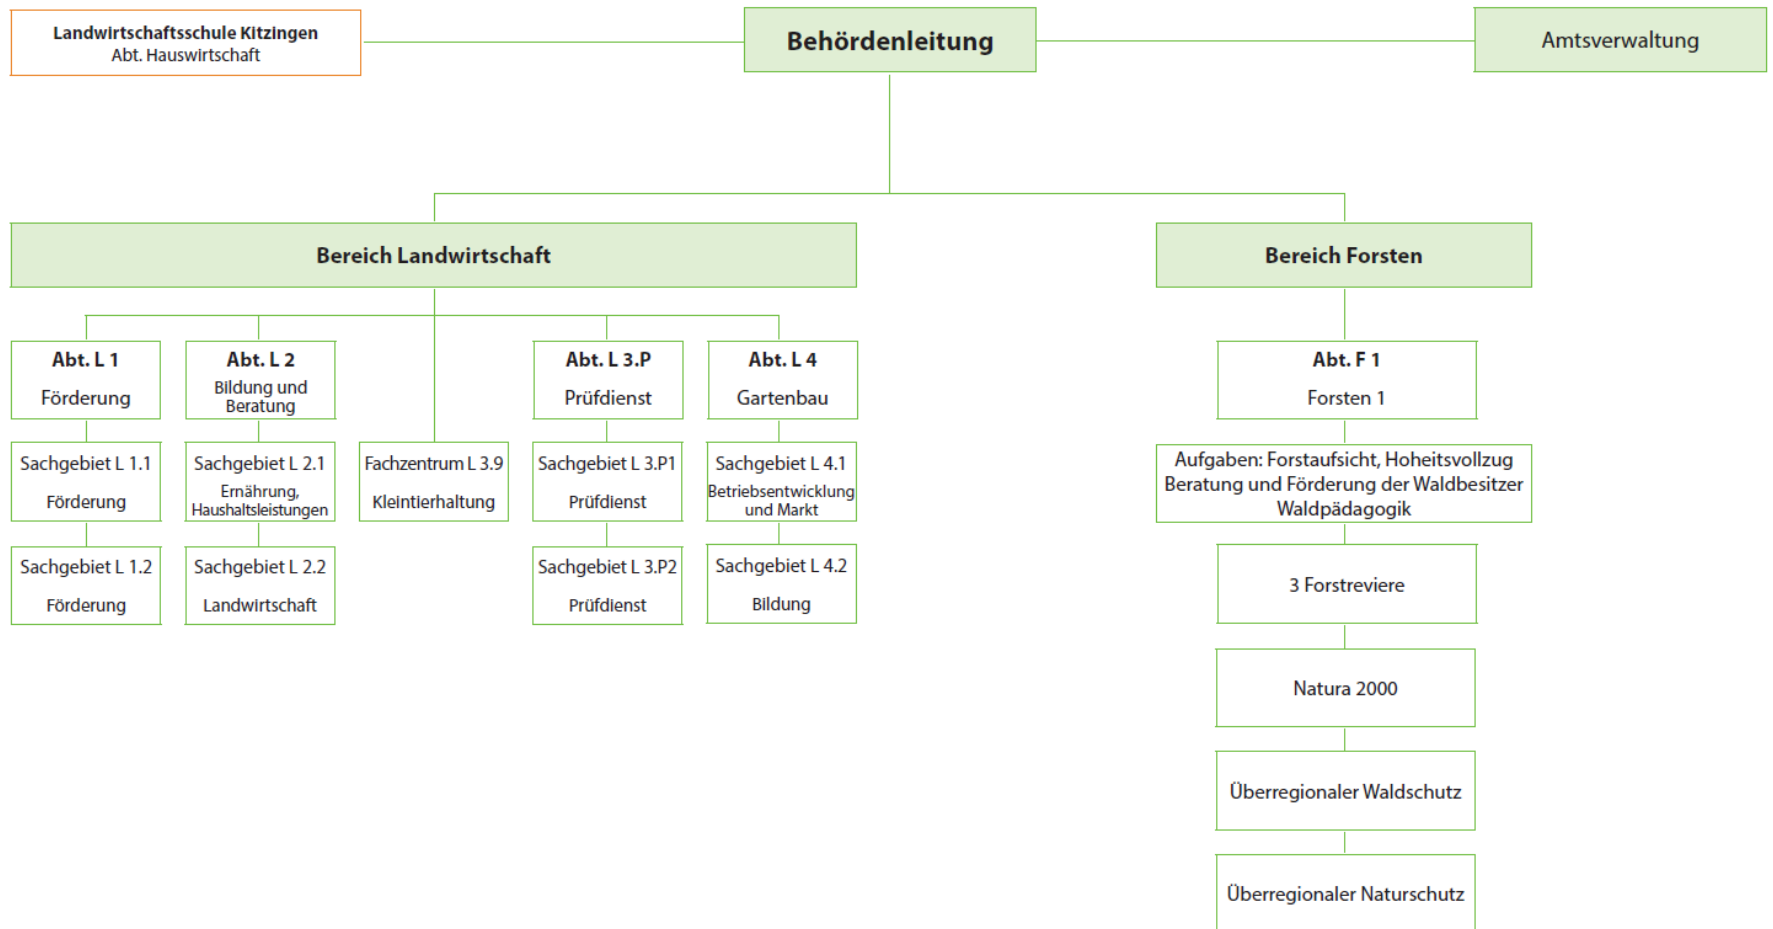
Landwirtschaftsschule Kitzingen
Abt. Hauswirtschaft

Behördenleitung

Amtsverwaltung

Bereich Landwirtschaft

Bereich Forsten

Abt. L 1
Förderung

Sachgebiet L 1.1
Förderung

Sachgebiet L 1.2
Förderung

Abt. L 2
Bildung und Beratung

Sachgebiet L 2.1
Ernährung, Haushaltsleistungen

Sachgebiet L 2.2
Landwirtschaft

Fachzentrum L 3.9
Kleintierhaltung

Abt. L 3.P
Prüfdienst

Sachgebiet L 3.P1
Prüfdienst

Sachgebiet L 3.P2
Prüfdienst

Abt. L 4
Gartenbau

Sachgebiet L 4.1
Betriebsentwicklung und Markt

Sachgebiet L 4.2
Bildung

Abt. F 1
Forsten 1

Aufgaben: Forstaufsicht, Hoheitsvollzug
Beratung und Förderung der Waldbesitzer
Waldpädagogik

3 Forstreviere

Natura 2000

Überregionaler Waldschutz

Überregionaler Naturschutz